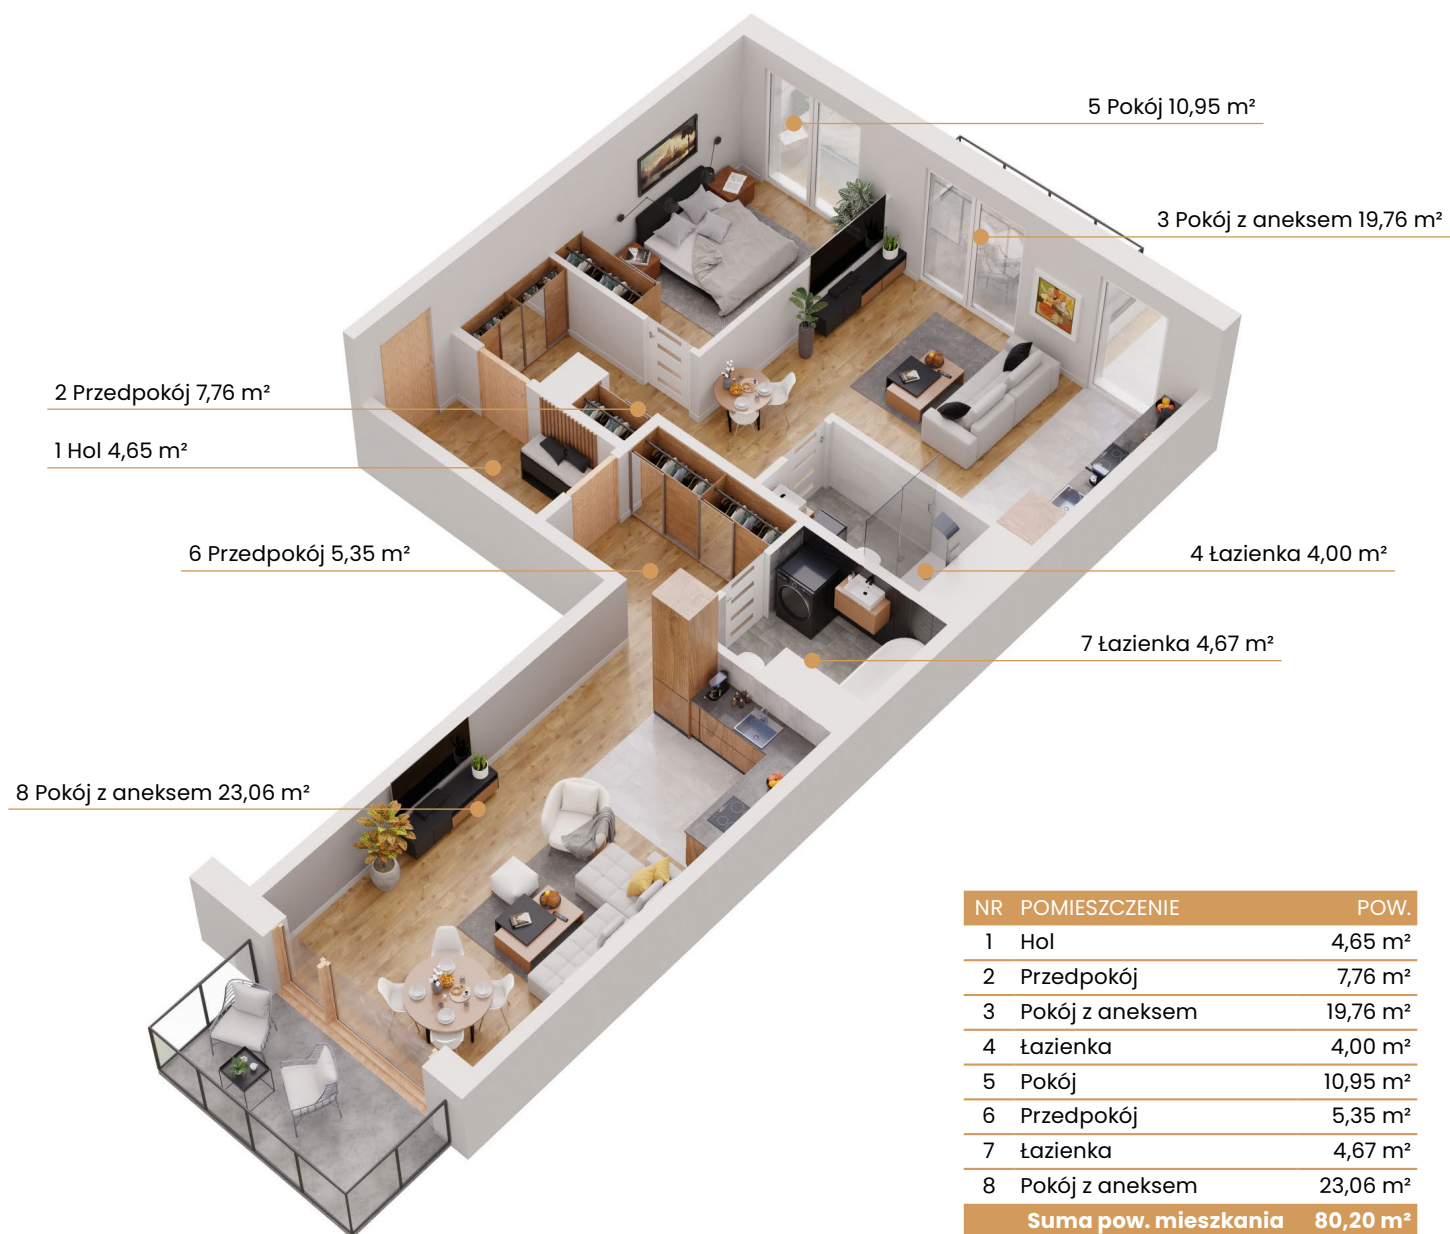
5 Pokój 10,95 m²

3 Pokój z aneksem 19,76 m²

2 Przedpokój 7,76 m²

1 Hol 4,65 m²

6 Przedpokój 5,35 m²

4 Łazienka 4,00 m²

7 Łazienka 4,67 m²

8 Pokój z aneksem 23,06 m²

| NR | POMIESZCZENIE | POW. |
|---|---|---|
| 1 | Hol | 4,65 m² |
| 2 | Przedpokój | 7,76 m² |
| 3 | Pokój z aneksem | 19,76 m² |
| 4 | Łazienka | 4,00 m² |
| 5 | Pokój | 10,95 m² |
| 6 | Przedpokój | 5,35 m² |
| 7 | Łazienka | 4,67 m² |
| 8 | Pokój z aneksem | 23,06 m² |
| | Suma pow. mieszkania | 80,20 m² |